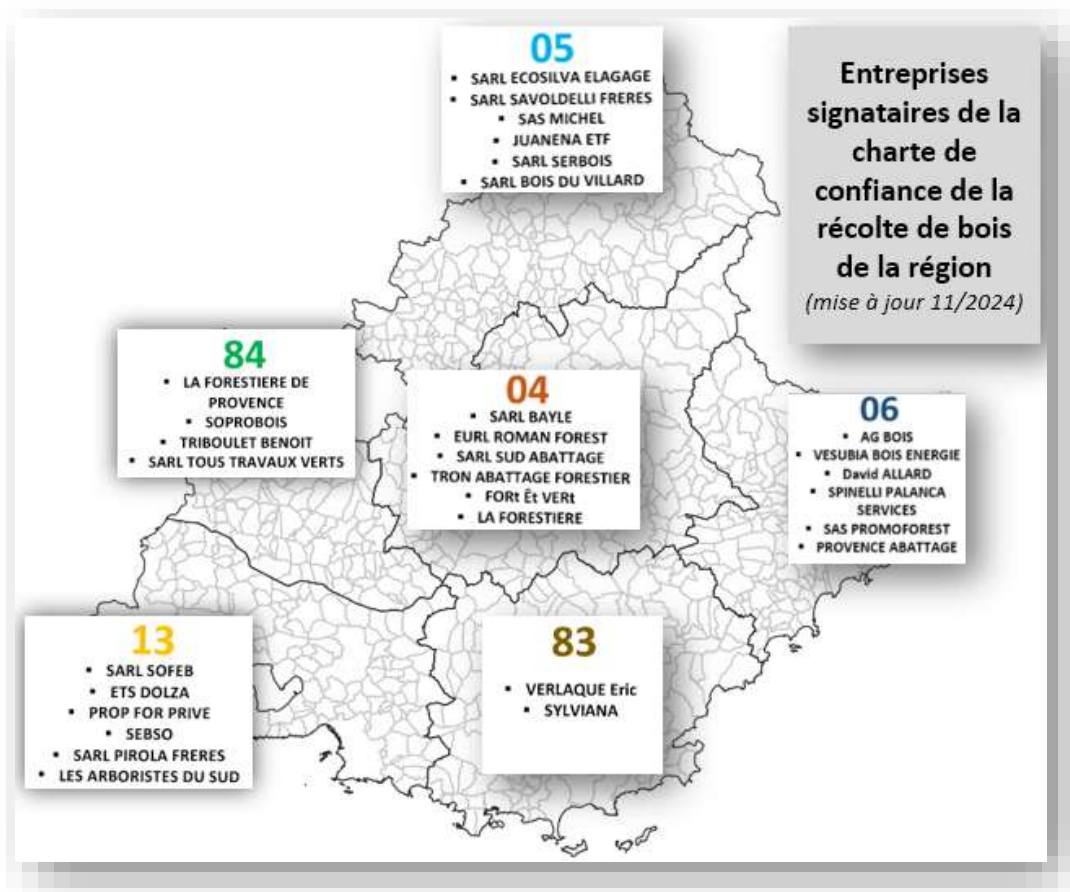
05
- SARL ECOSILVA ELAGAGE
- SARL SAVOLDELLI FRERES
- SAS MICHEL
- JUANENA ETF
- SARL SERBOIS
- SARL BOIS DU VILLARD

Entreprises signataires de la charte de confiance de la récolte de bois de la région
(mise à jour 11/2024)

84
- LA FORESTIERE DE PROVENCE
- SOPROBOIS
- TRIBOULET BENOIT
- SARL TOUS TRAVAUX VERTS

04
- SARL BAYLE
- EURL ROMAN FOREST
- SARL SUD ABATTAGE
- TRON ABATTAGE FORESTIER
- FORt Èt VERt
- LA FORESTIERE

06
- AG BOIS
- VESUBIA BOIS ENERGIE
- David ALLARD
- SPINELLI PALANCA SERVICES
- SAS PROMOFOREST
- PROVENCE ABATTAGE

13
- SARL SOFEB
- ETS DOLZA
- PROP FOR PRIVE
- SEBSO
- SARL PIROLA FRERES
- LES ARBORISTES DU SUD

83
- VERLAQUE Eric
- SYLVIANA